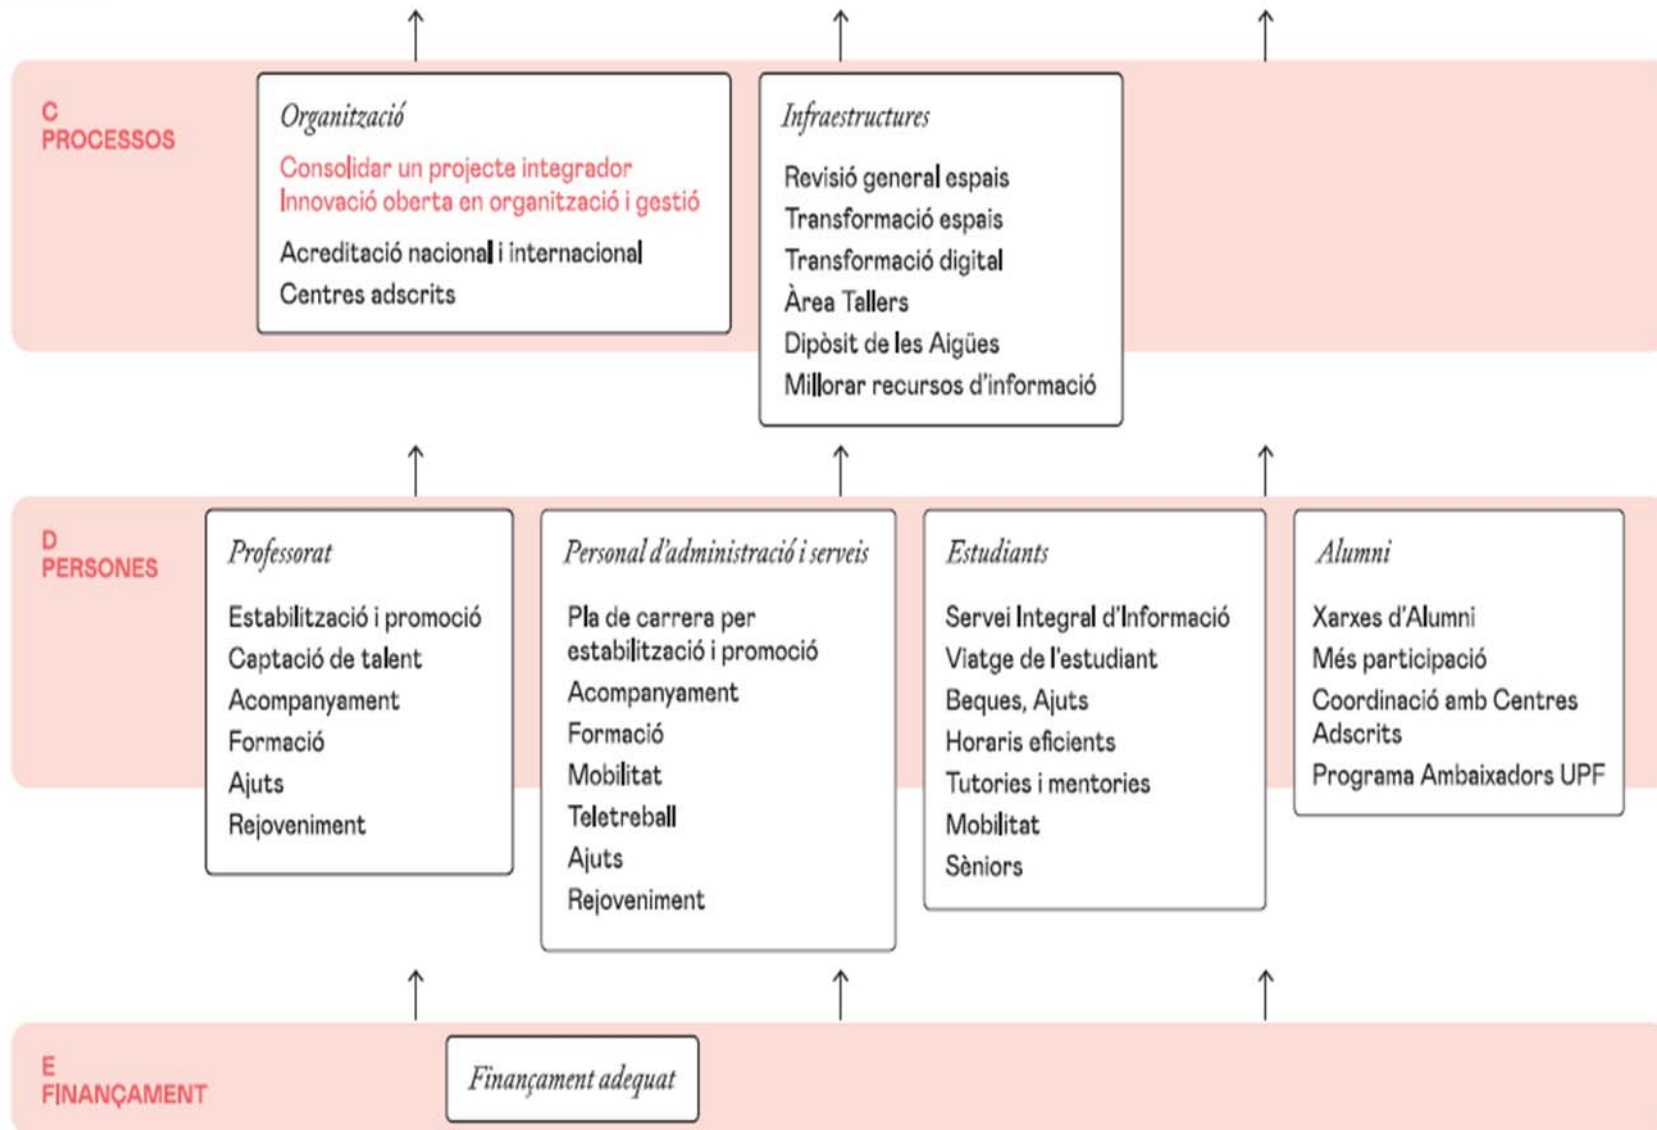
C
PROCESSOS

Organització

Consolidar un projecte integrador
Innovació oberta en organització i gestió

Acreditació nacional i internacional

Centres adscrits

Infraestructures

Revisió general espais

Transformació espais

Transformació digital

Àrea Tallers

Dipòsit de les Aigües

Millorar recursos d'informació

D
PERSONES

Professorat

Estabilització i promoció

Captació de talent

Acompanyament

Formació

Ajuts

Rejoveniment

Personal d'administració i serveis

Pla de carrera per estabilització i promoció

Acompanyament

Formació

Mobilitat

Teletreball

Ajuts

Rejoveniment

Estudiants

Servei Integral d'Informació

Viatge de l'estudiant

Beques, Ajuts

Horaris eficients

Tutories i mentories

Mobilitat

Sèniors

Alumni

Xarxes d'Alumni

Més participació

Coordinació amb Centres Adscrits

Programa Ambaixadors UPF

E
FINANÇAMENT

Finançament adequat